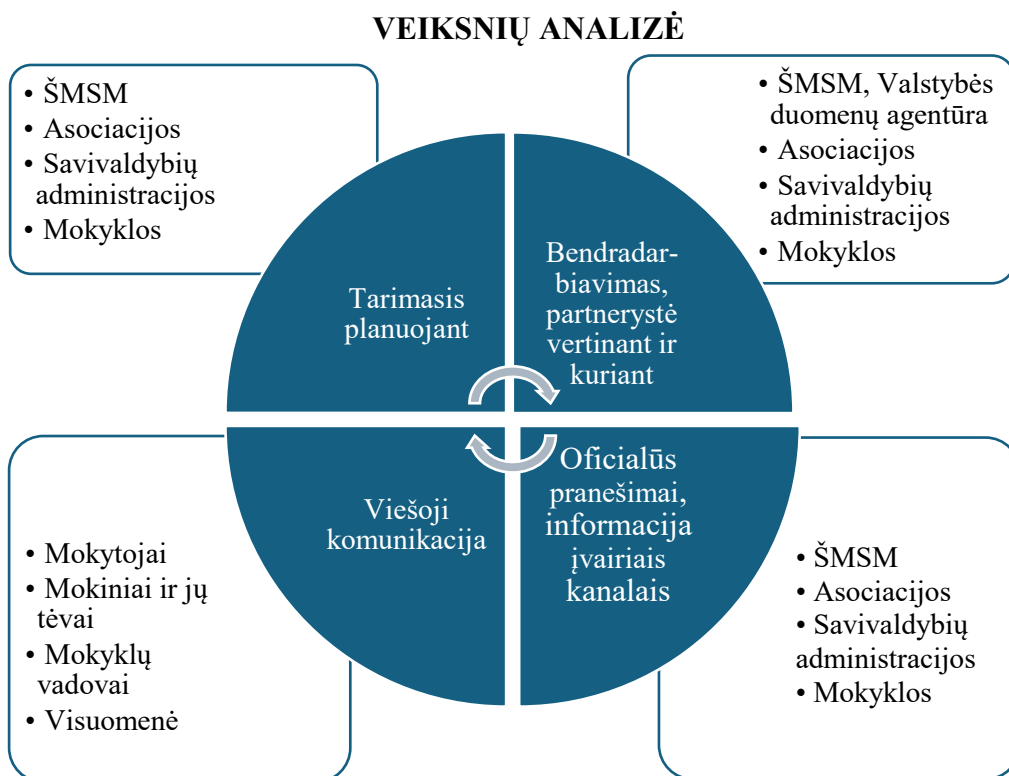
VEIKSNIŲ ANALIZĖ

• ŠMSM
• Asociacijos
• Savivaldybių administracijos
• Mokyklos

• ŠMSM, Valstybės duomenų agentūra
• Asociacijos
• Savivaldybių administracijos
• Mokyklos

Tarimasis planuojant

Bendradarbiavimas, partnerystė vertinant ir kuriant

Viešoji komunikacija

Oficialūs pranešimai, informacija įvairiais kanalais

• Mokytojai
• Mokiniai ir jų tėvai
• Mokyklų vadovai
• Visuomenė

• ŠMSM
• Asociacijos
• Savivaldybių administracijos
• Mokyklos